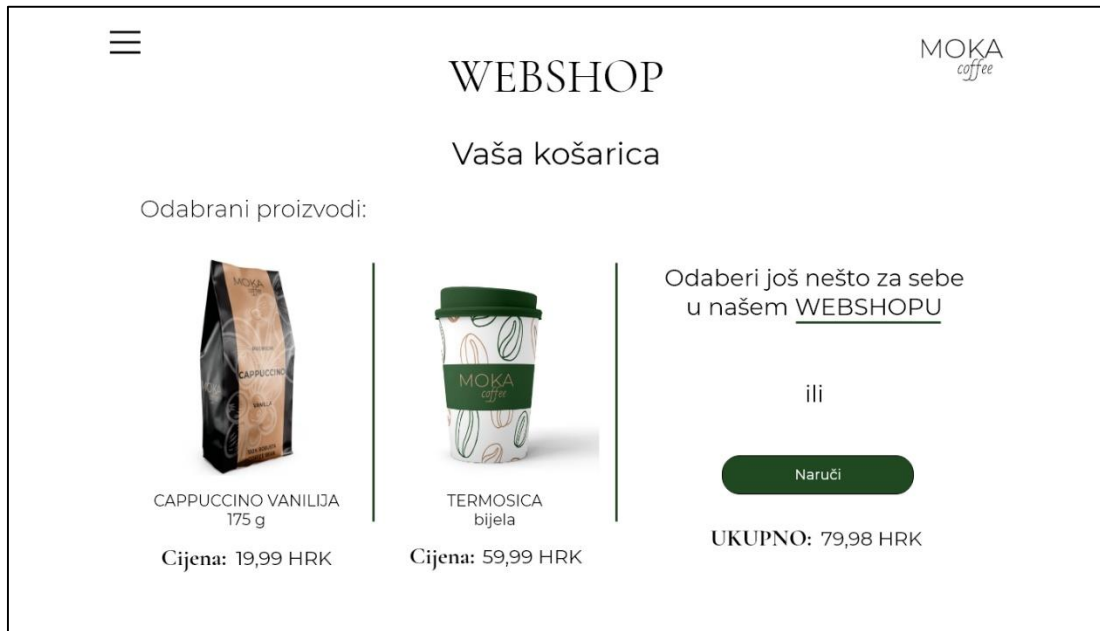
WEBSHOP

MOKA
coffee

Vaša košarica

Odabrani proizvodi:

MOKA
CAPPUCCINO
VANILLA

CAPPUCCINO VANILIJA
175 g

Cijena: 19,99 HRK

MOKA
coffee

TERMOSICA
bijela

Cijena: 59,99 HRK

Odaberi još nešto za sebe u našem WEBSHOPU

ili

Naruči

UKUPNO: 79,98 HRK